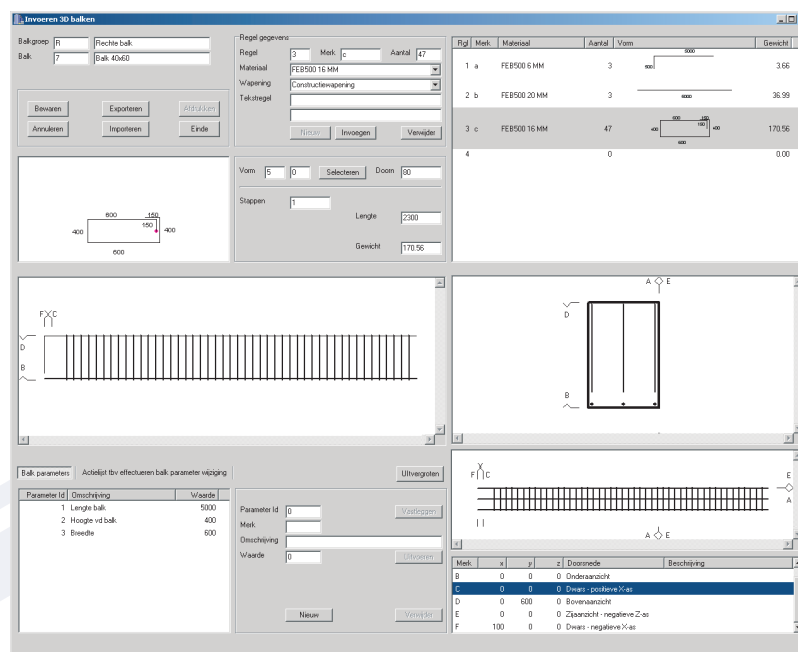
Invoeren 3D balken

Balkgroep R Rechte balk
Balk 7 Balk 40x60

Bewaren Exporteren Afdrukken
Annuleren Importeren Einde

Regel gegevens
Regel 3 Merk c Aantal 47
Materiaal FEB500 16 MM
Wapening Constructiewapening
Tekstregel

Nieuw Invoegen Verwijder

600 150
150
400 400
600

Vorm 5 0 Selecteren Doorn 80
Stappen 1
Lengte 2300
Gewicht 170.56

| Rgl | Merk | Materiaal | Aantal | Vorm | Gewicht |
|---|---|---|---|---|---|
| 1 | a | FEB500 6 MM | 3 | 5000 500 | 3.66 |
| 2 | b | FEB500 20 MM | 3 | 5000 | 36.99 |
| 3 | c | FEB500 16 MM | 47 | 600 150 150 400 400 600 | 170.56 |
| 4 | | | 0 | | 0.00 |

F C
D
B

A E
D
B

Balk parameters Actielijst tbv effectueren balk parameter wijziging Uitvergroten

| Parameter Id | Omschrijving | Waarde |
|---|---|---|
| 1 | Lengte balk | 5000 |
| 2 | Hoogte vd balk | 400 |
| 3 | Breedte | 600 |

Parameter Id 0 Vastleggen
Merk
Omschrijving
Waarde 0 Uitvoeren
Nieuw Verwijder

F C
E
A
A E

| Merk | x | y | z | Doorsnede | Beschrijving |
|---|---|---|---|---|---|
| B | 0 | 0 | 0 | Onderaanzicht | |
| C | 0 | 0 | 0 | Dwars - positieve X-as | |
| D | 0 | 600 | 0 | Bovenaanzicht | |
| E | 0 | 0 | 0 | Zijaanzicht - negatieve Z-as | |
| F | 100 | 0 | 0 | Dwars - negatieve X-as | |